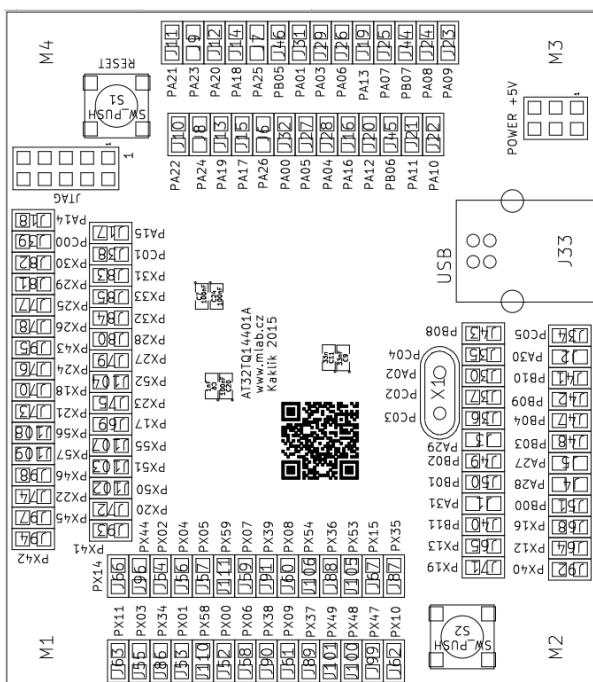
M4
RESET
SW_PUSH
S1
J11 J9 J12 J14 J7 J46 J31 J29 J26 J25 J44 J24 J23
PA21 PA23 PA20 PA18 PA25 PB05 PA01 PA03 PA06 PA13 PA07 PB07 PA08 PA09
M3
POWER +5V
J10 J8 J13 J15 J6 J32 J27 J28 J16 J20 J45 J21 J22
PA22 PA24 PA19 PA17 PA26 PA00 PA05 PA04 PA16 PA12 PB06 PA11 PA10
JTAG
J18 PA14
J39 PC00
J82 PX30
J81 PX29
J77 PX25
J78 PX26
J95 PX43
J76 PX24
J70 PX18
J73 PX21
J108 PX56
J109 PX57
J98 PX46
J74 PX22
J97 PX45
J94 PX42
J17 PA15
J38 PC01
J83 PX31
J85 PX33
J84 PX32
J80 PX28
J79 PX27
J104 PX52
J75 PX23
J69 PX17
J107 PX55
J103 PX51
J102 PX50
J92 PX44
J93 PX41
AT32TQ144O1A
www.mlab.cz
Kakl 2015
USB
J33
J43 PB08
J35 PC04
J30 PA02
J37 PC02
J36 PC03
J1 PA29
J49 PB02
J50 PB01
X1
J34 PC05
J2 PA30
J41 PB10
J42 PB09
J47 PB04
J48 PB03
J5 PA27
J4 PA28
J51 PB00
J3 PA31
J40 PB11
J65 PX13
J71 PX19
J68 PX16
J64 PX12
J92 PX40
PX14 PX02 PX04 PX05 PX07 PX59 PX39 PX08 PX54 PX36 PX53 PX15 PX35
J66 J56 J54 J56 J57 J111 J59 J91 J60 J106 J88 J105 J67 J87
PX11 PX03 PX34 PX01 PX58 PX00 PX06 PX38 PX09 PX37 PX49 PX48 PX47 PX10
J63 J55 J86 J53 J110 J52 J58 J90 J61 J89 J101 J100 J99 J62
M1
M2
SW_PUSH
S2